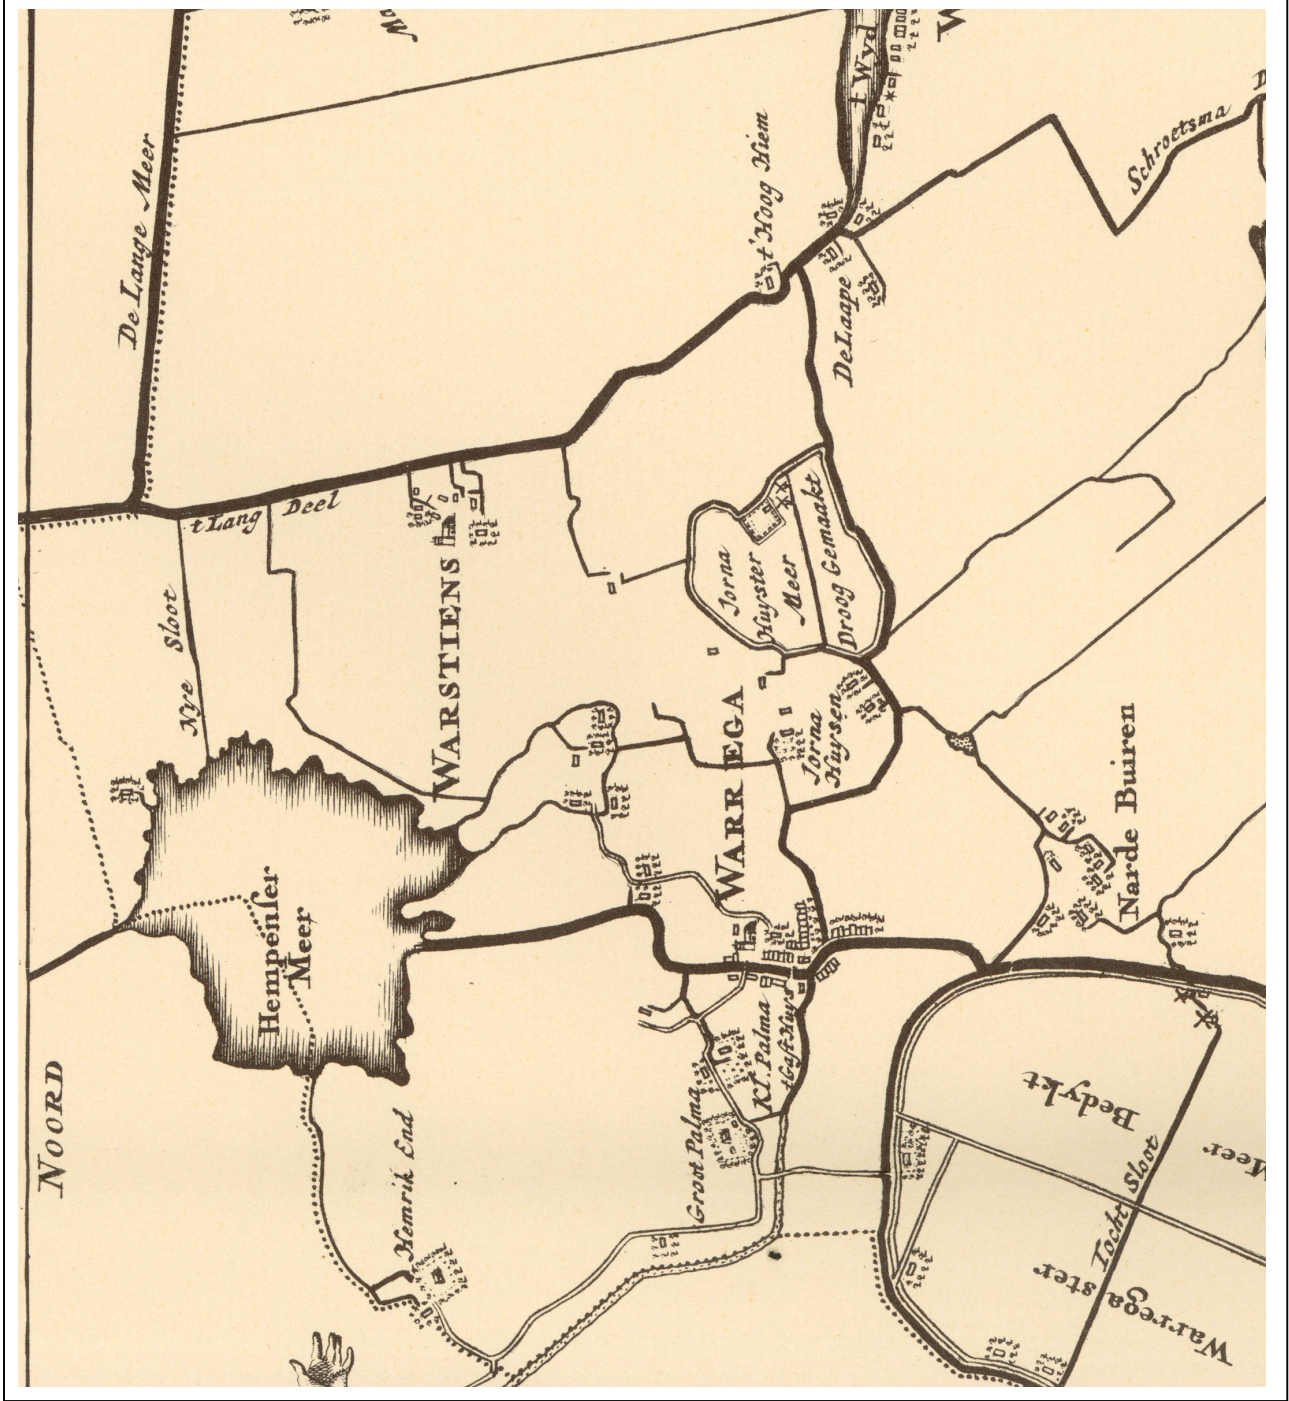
De Lange Meer

Me

W

t Wyd

Schroetsma D

t Hoog Hiem

De Laape

t Lang Deel

WARSTIENS

Jorna Huyster Meer Droog Gemaakt

Nye Sloot

WARREGA

Jorna Huysen

Narde Buiren

Hempenser Meer

Kl. Palma

t Gast Huys

Groot Palma

NOORD

Hemrik End

Meer Bedykt

Tocht Sloot

Warregaster